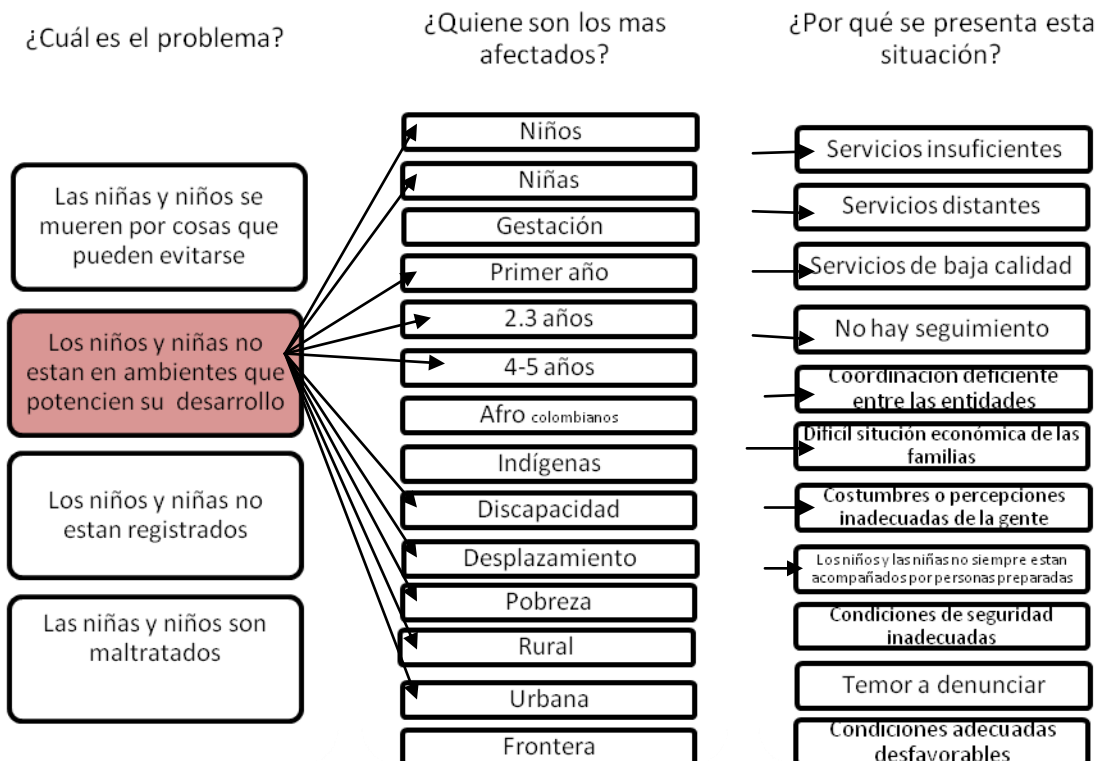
¿Cuál es el problema?

¿Quiene son los mas afectados?

¿Por qué se presenta esta situación?

Las niñas y niños se mueren por cosas que pueden evitarse

Los niños y niñas no estan en ambientes que potencien su desarrollo

Los niños y niñas no estan registrados

Las niñas y niños son maltratados

Niños

Niñas

Gestación

Primer año

2.3 años

4-5 años

Afro colombianos

Indígenas

Discapacidad

Desplazamiento

Pobreza

Rural

Urbana

Frontera

Servicios insuficientes

Servicios distantes

Servicios de baja calidad

No hay seguimiento

Coordinacion deficiente entre las entidades

Dificil situción económica de las familias

Costumbres o percepciones inadecuadas de la gente

Los niños y las niñas no siempre estan acompañados por personas preparadas

Condiciones de seguridad inadecuadas

Temor a denunciar

Condiciones adecuadas desfavorables